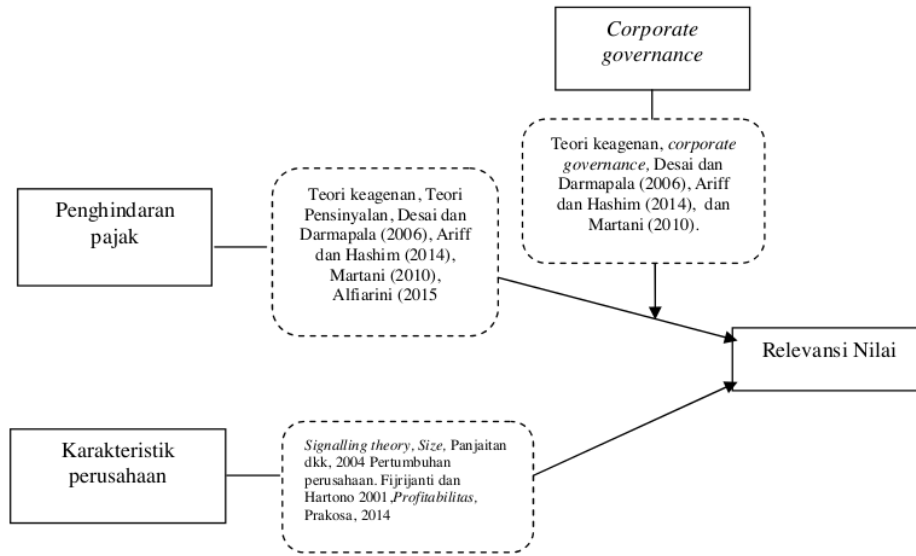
Corporate governance

Teori keagenan, corporate governance, Desai dan Darmapala (2006), Ariff dan Hashim (2014), dan Martani (2010).

Penghindaran pajak

Teori keagenan, Teori Pensinyalan, Desai dan Darmapala (2006), Ariff dan Hashim (2014), Martani (2010), Alfiarini (2015

Relevansi Nilai

Karakteristik perusahaan

Signalling theory, Size, Panjaitan dkk, 2004 Pertumbuhan perusahaan. Fijrijanti dan Hartono 2001 ,Profitabilitas, Prakosa, 2014